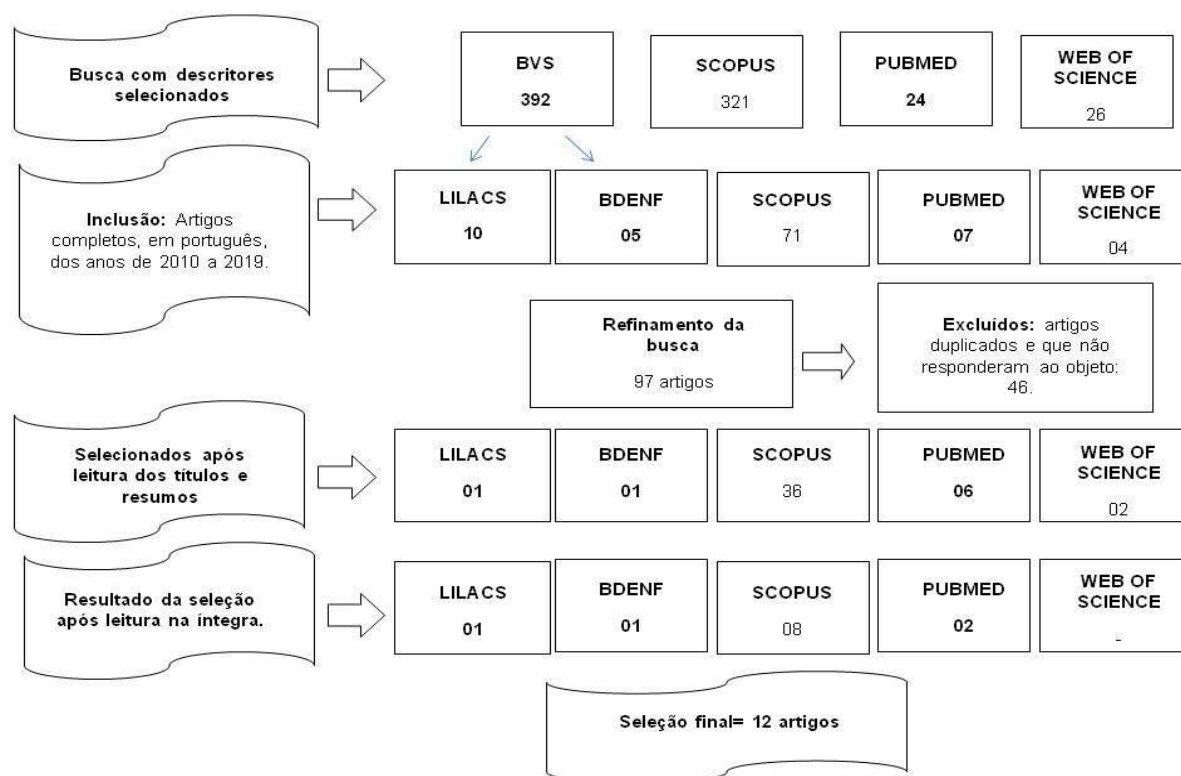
Busca com descritores selecionados

BVS
392

SCOPUS
321

PUBMED
24

WEB OF SCIENCE
26

Inclusão: Artigos completos, em português, dos anos de 2010 a 2019.

LILACS
10

BDENF
05

SCOPUS
71

PUBMED
07

WEB OF SCIENCE
04

Refinamento da busca
97 artigos

Excluídos: artigos duplicados e que não responderam ao objeto: 46.

Selecionados após leitura dos títulos e resumos

LILACS
01

BDENF
01

SCOPUS
36

PUBMED
06

WEB OF SCIENCE
02

Resultado da seleção após leitura na íntegra.

LILACS
01

BDENF
01

SCOPUS
08

PUBMED
02

WEB OF SCIENCE
-

Seleção final= 12 artigos